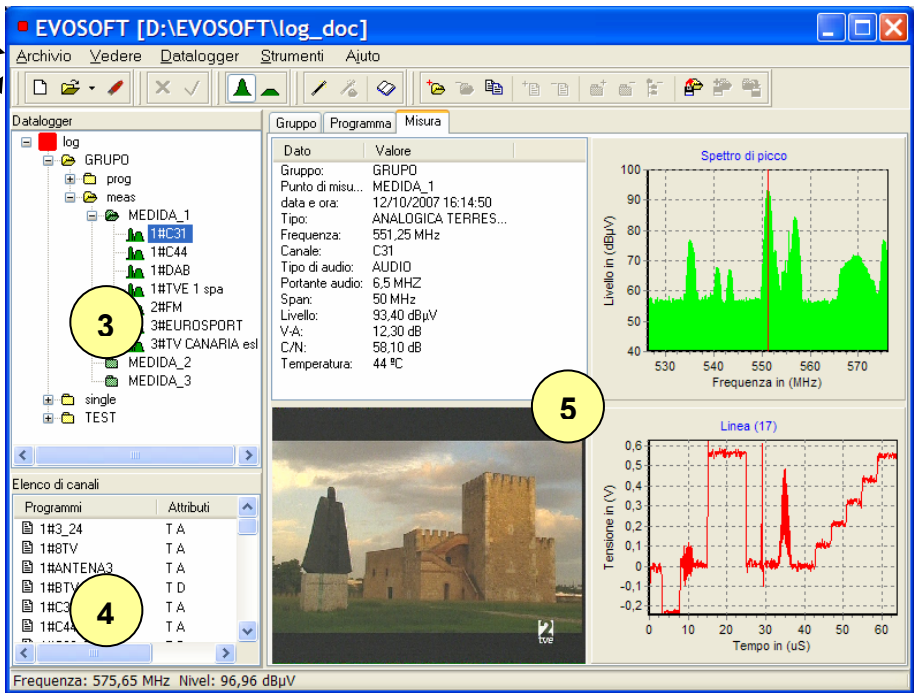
EVOSOFT [D:\EVOSOFT\log_doc]

Archivio Vedere Datalogger Strumenti Ajuto

Datalogger

log
GRUPO
prog
meas
MEDIDA_1
1#C31
1#C44
1#DAB
1#TVE 1 spa
2#FM
3#EUROSPORT
3#TV CANARIA esl
MEDIDA_2
MEDIDA_3
single
TEST

3

Elenco di canali

| Programmi | Attributi |
|---|---|
| 1#3_24 | T A |
| 1#8TV | T A |
| 1#ANTENA3 | T A |
| 1#BTV | T D |
| 1#C3 | T A |
| 1#C44 | T A |

4

Gruppo Programma Misura

| Dato | Valore |
|---|---|
| Gruppo: | GRUPO |
| Punto di misu... | MEDIDA_1 |
| data e ora: | 12/10/2007 16:14:50 |
| Tipo: | ANALOGICA TERRES... |
| Frequenza: | 551,25 MHz |
| Canale: | C31 |
| Tipo di audio: | AUDIO |
| Portante audio: | 6,5 MHZ |
| Span: | 50 MHz |
| Livello: | 93,40 dBµV |
| V-A: | 12,30 dB |
| C/N: | 58,10 dB |
| Temperatura: | 44 ºC |

Spettro di picco
Livello in (dBµV)
100 90 80 70 60 50 40
530 540 550 560 570
Frequenza in (MHz)

5

Linea (17)
Tensione in (V)
0,6 0,5 0,4 0,3 0,2 0,1 0 -0,1 -0,2
0 10 20 30 40 50 60
Tempo in (uS)

2 tve

Frequenza: 575,65 MHz Nivel: 96,96 dBµV